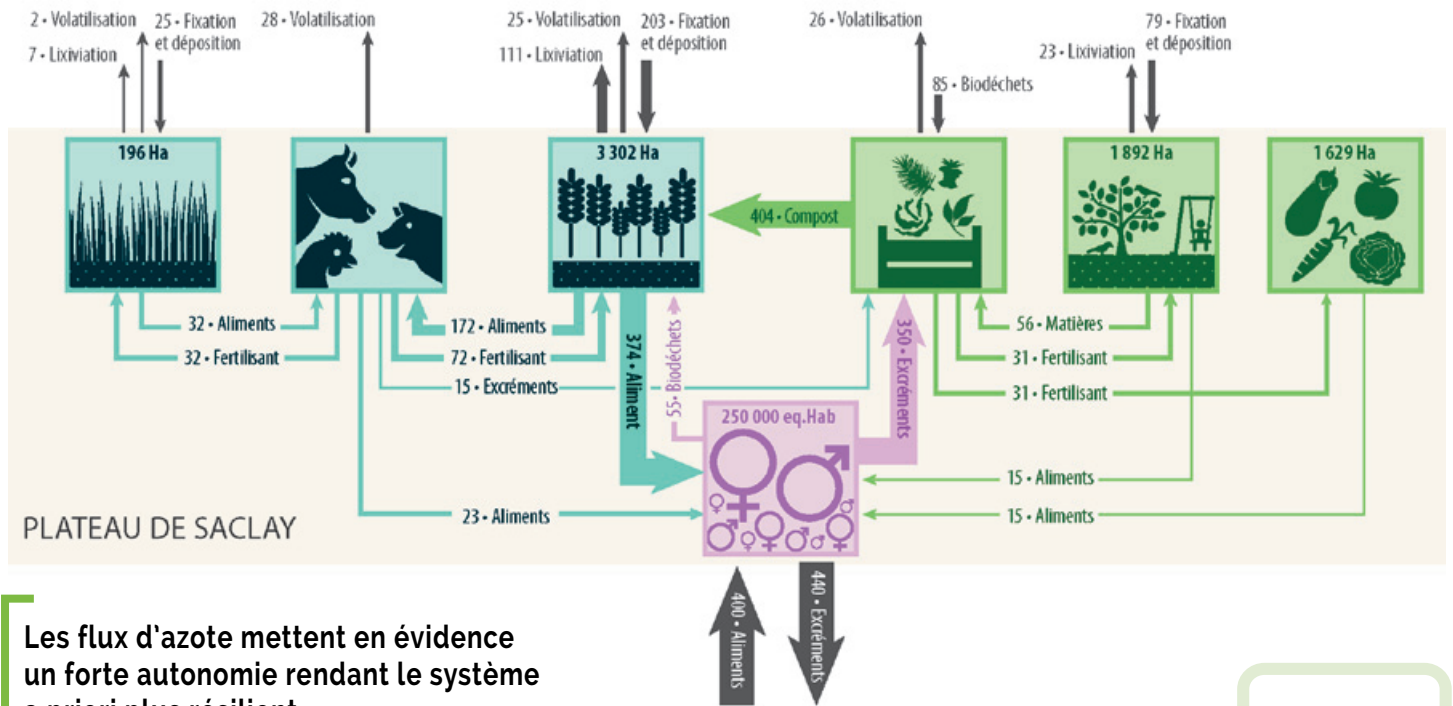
2 • Volatilisation
7 • Lixiviation
25 • Fixation et déposition
28 • Volatilisation
25 • Volatilisation
111 • Lixiviation
203 • Fixation et déposition
26 • Volatilisation
85 • Biodéchets
23 • Lixiviation
79 • Fixation et déposition

196 Ha
3 302 Ha
1 892 Ha
1 629 Ha

404 • Compost

32 • Aliments
32 • Fertilisant
172 • Aliments
72 • Fertilisant
15 • Excréments
374 • Aliment
55 • Biodéchets
350 • Excréments
56 • Matières
31 • Fertilisant
31 • Fertilisant

250 000 eq.Hab
15 • Aliments
15 • Aliments
23 • Aliments

PLATEAU DE SACLAY

400 • Aliments
440 • Excréments

Les flux d'azote mettent en évidence un forte autonomie rendant le système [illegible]